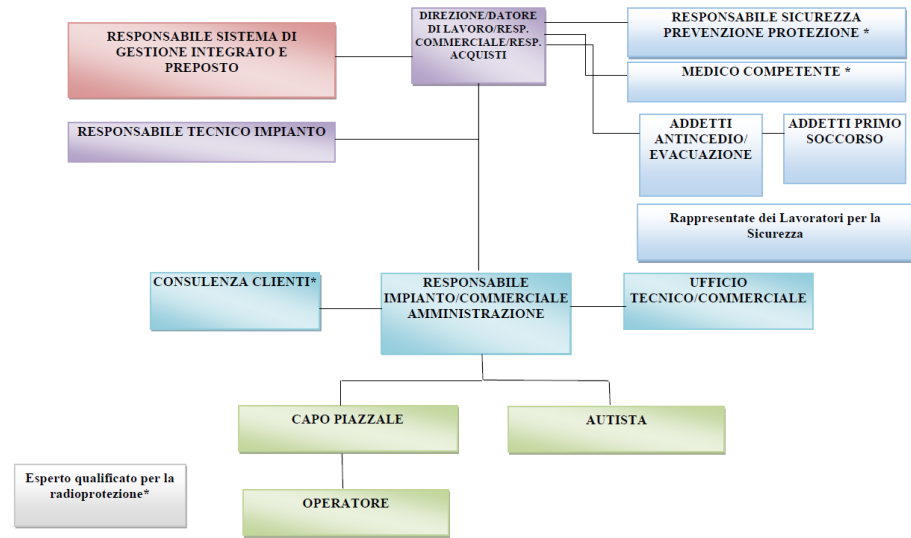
RESPONSABILE SISTEMA DI GESTIONE INTEGRATO E PREPOSTO

DIREZIONE/DATORE DI LAVORO/RESP. COMMERCIALE/RESP. ACQUISTI

RESPONSABILE SICUREZZA PREVENZIONE PROTEZIONE *

MEDICO COMPETENTE *

RESPONSABILE TECNICO IMPIANTO

ADDETTI ANTINCEDIO/ EVACUAZIONE

ADDETTI PRIMO SOCCORSO

Rappresentate dei Lavoratori per la Sicurezza

CONSULENZA CLIENTI*

RESPONSABILE IMPIANTO/COMMERCIALE AMMINISTRAZIONE

UFFICIO TECNICO/COMMERCIALE

CAPO PIAZZALE

AUTISTA

Esperto qualificato per la radioprotezione*

OPERATORE